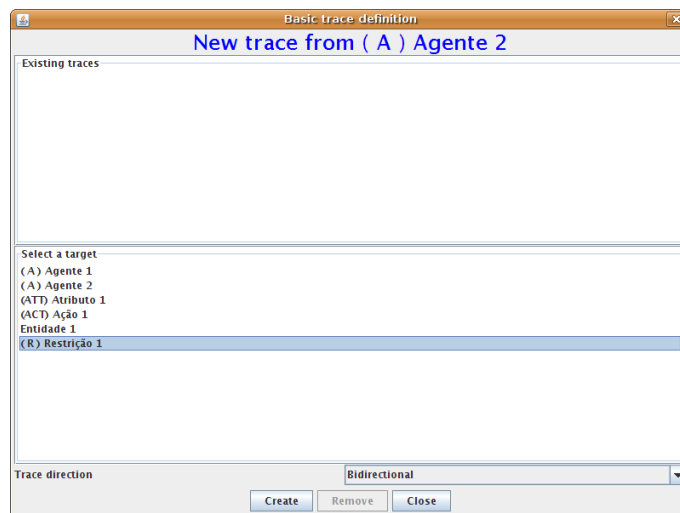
Basic trace definition

New trace from ( A ) Agente 2

Existing traces

Select a target
( A ) Agente 1
( A ) Agente 2
(ATT) Atributo 1
(ACT) Ação 1
Entidade 1
( R ) Restrição 1

Trace direction
Bidirectional

Create
Remove
Close